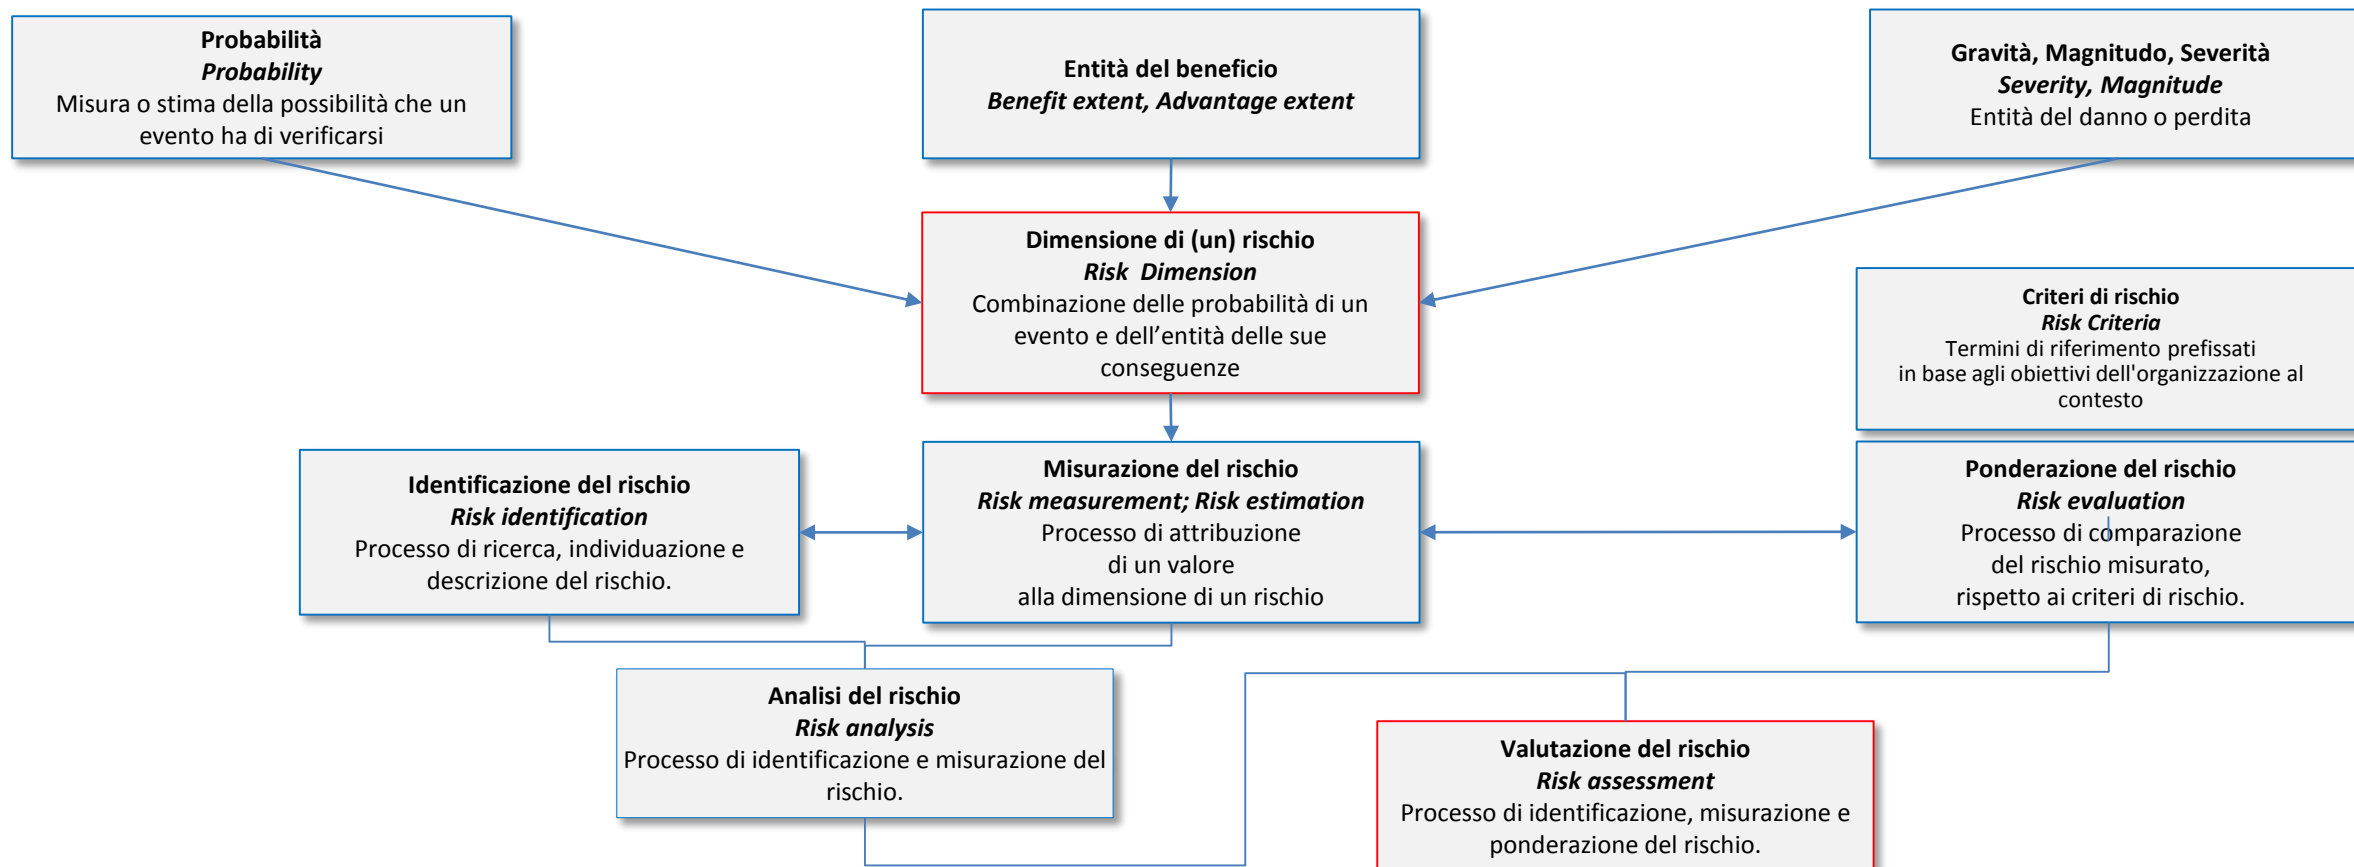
**Probabilità**
***Probability***
Misura o stima della possibilità che un evento ha di verificarsi

**Entità del beneficio**
***Benefit extent, Advantage extent***

**Gravità, Magnitudo, Severità**
***Severity, Magnitude***
Entità del danno o perdita

**Dimensione di (un) rischio**
***Risk Dimension***
Combinazione delle probabilità di un evento e dell'entità delle sue conseguenze

**Criteri di rischio**
***Risk Criteria***
Termini di riferimento prefissati in base agli obiettivi dell'organizzazione al contesto

**Identificazione del rischio**
***Risk identification***
Processo di ricerca, individuazione e descrizione del rischio.

**Misurazione del rischio**
***Risk measurement; Risk estimation***
Processo di attribuzione di un valore alla dimensione di un rischio

**Ponderazione del rischio**
***Risk evaluation***
Processo di comparazione del rischio misurato, rispetto ai criteri di rischio.

**Analisi del rischio**
***Risk analysis***
Processo di identificazione e misurazione del rischio.

**Valutazione del rischio**
***Risk assessment***
Processo di identificazione, misurazione e ponderazione del rischio.